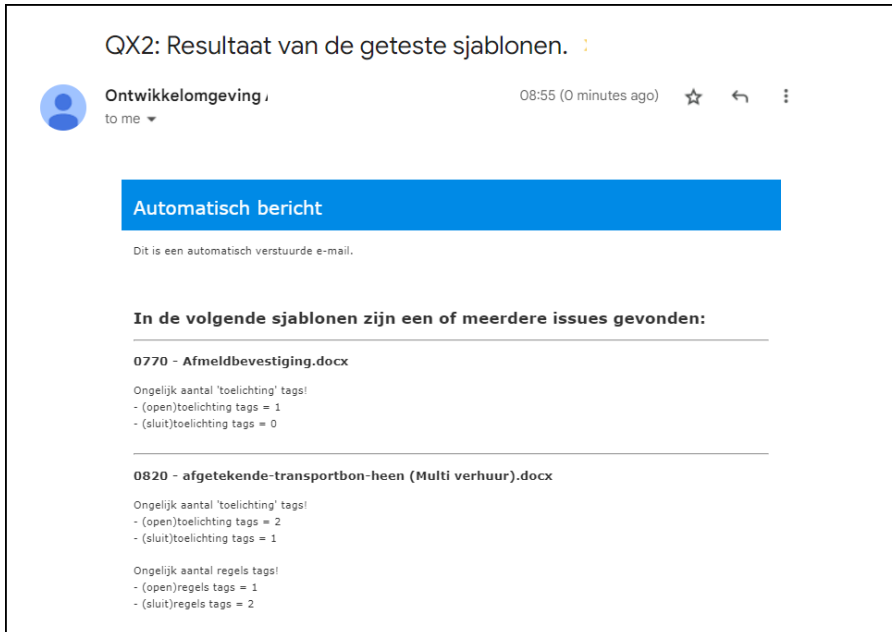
QX2: Resultaat van de geteste sjablonen.

Ontwikkelomgeving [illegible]
to me

08:55 (0 minutes ago)

Automatisch bericht

Dit is een automatisch verstuurde e-mail.

In de volgende sjablonen zijn een of meerdere issues gevonden:

0770 - Afmeldbevestiging.docx

Ongelijk aantal 'toelichting' tags!
- (open)toelichting tags = 1
- (sluit)toelichting tags = 0

0820 - afgetekende-transportbon-heen (Multi verhuur).docx

Ongelijk aantal 'toelichting' tags!
- (open)toelichting tags = 2
- (sluit)toelichting tags = 1

Ongelijk aantal regels tags!
- (open)regels tags = 1
- (sluit)regels tags = 2